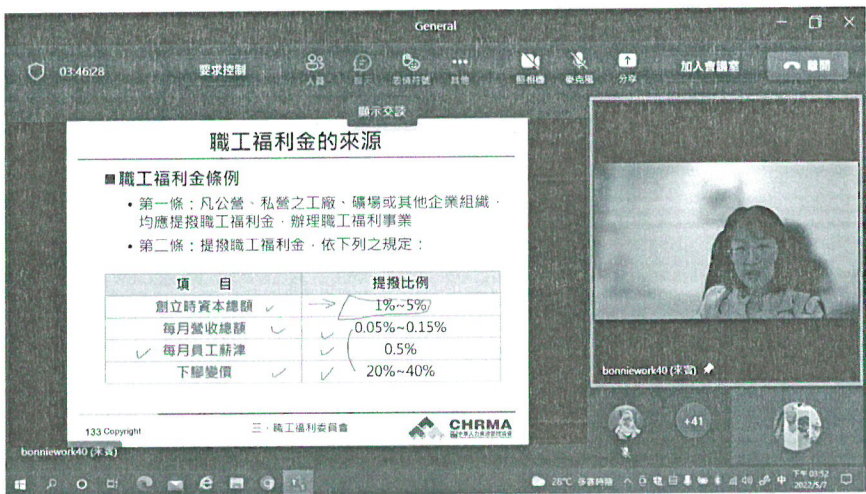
General

03:46:28 要求控制 人員 聊天 表情符號 其他 相機 麥克風 分享 加入會議室 離開

顯示交談

職工福利金的來源

■職工福利金條例

• 第一條：凡公營、私營之工廠、礦場或其他企業組織，均應提撥職工福利金，辦理職工福利事業

• 第二條：提撥職工福利金，依下列之規定：

| 項　目 | 提撥比例 |
|---|---|
| 創立時資本總額 | 1%~5% |
| 每月營收總額 | 0.05%~0.15% |
| 每月員工薪津 | 0.5% |
| 下腳變價 | 20%~40% |

133 Copyright 三、職工福利委員會 CHRMA

bonniework40 (來賓)

+41

bonniework40 (來賓)

28°C 多雲時晴 中 下午 03:52 2022/5/7